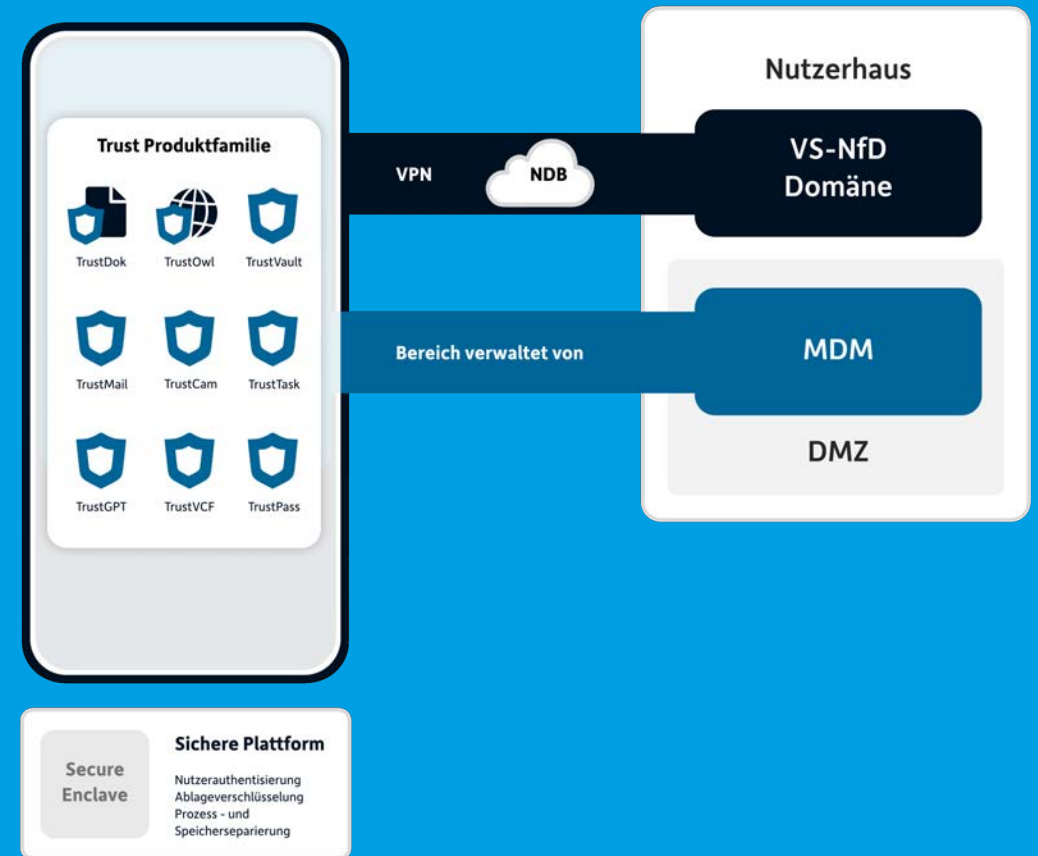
Trust Produktfamilie

TrustDok TrustOwl TrustVault

TrustMail TrustCam TrustTask

TrustGPT TrustVCF TrustPass

VPN

NDB

Bereich verwaltet von

Nutzerhaus

VS-NfD Domäne

MDM

DMZ

Secure Enclave

Sichere Plattform

Nutzerauthentisierung
Ablageverschlüsselung
Prozess - und Speicherseparierung